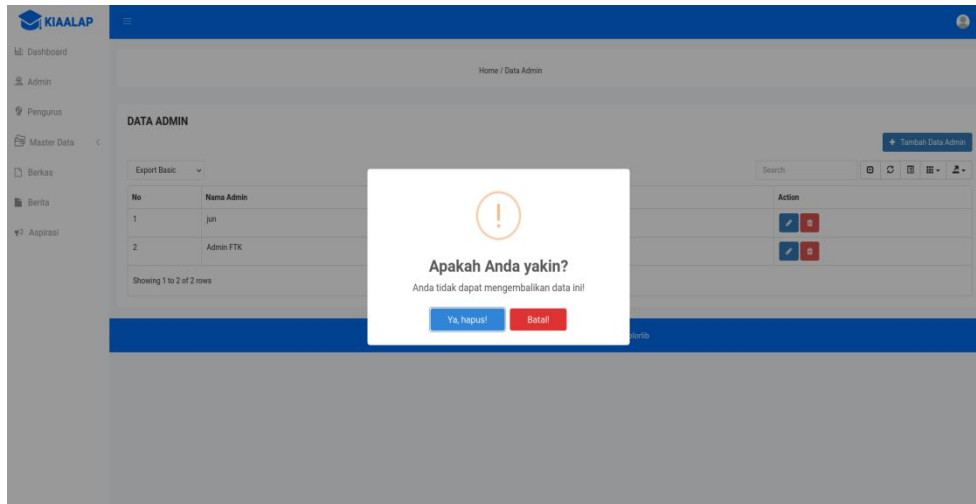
KIAALAP

Dashboard
Admin
Pengurus
Master Data
Berkas
Berita
Aspirasi

Home / Data Admin

DATA ADMIN

Tambah Data Admin

Export Basic

Search

| No | Nama Admin | Action |
|---|---|---|
| 1 | jun | |
| 2 | Admin FTK | |

Showing 1 to 2 of 2 rows

!

Apakah Anda yakin?

Anda tidak dapat mengembalikan data ini!

Ya, hapus!
Batal!

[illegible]olorlib